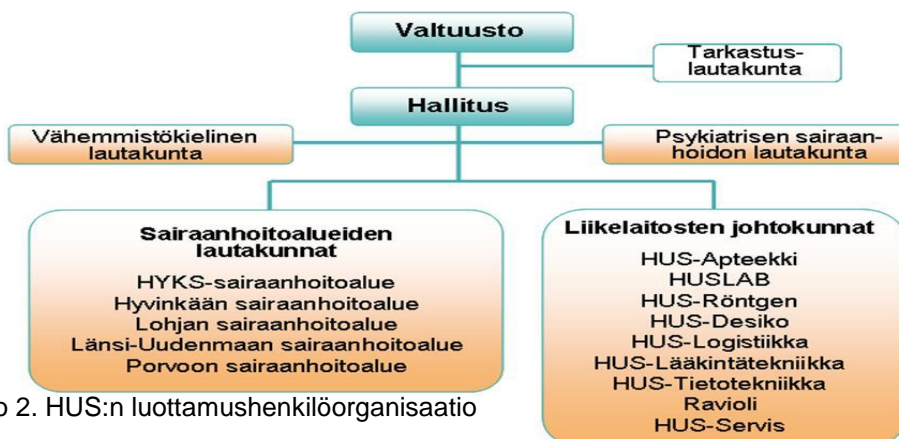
Valtuusto

Tarkastuslautakunta

Hallitus

Vähemmistökielinen lautakunta

Psykiatrisen sairaanhoidon lautakunta

Sairaanhoitoalueiden lautakunnat

HYKS-sairaanhoitoalue
Hyvinkään sairaanhoitoalue
Lohjan sairaanhoitoalue
Länsi-Uudenmaan sairaanhoitoalue
Porvoon sairaanhoitoalue

Liikelaitosten johtokunnat

HUS-Apteekki
HUSLAB
HUS-Röntgen
HUS-Desiko
HUS-Logistiikka
HUS-Lääkintätekniikka
HUS-Tietotekniikka
Ravioli
HUS-Servis

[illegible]o 2. HUS:n luottamushenkilöorganisaatio